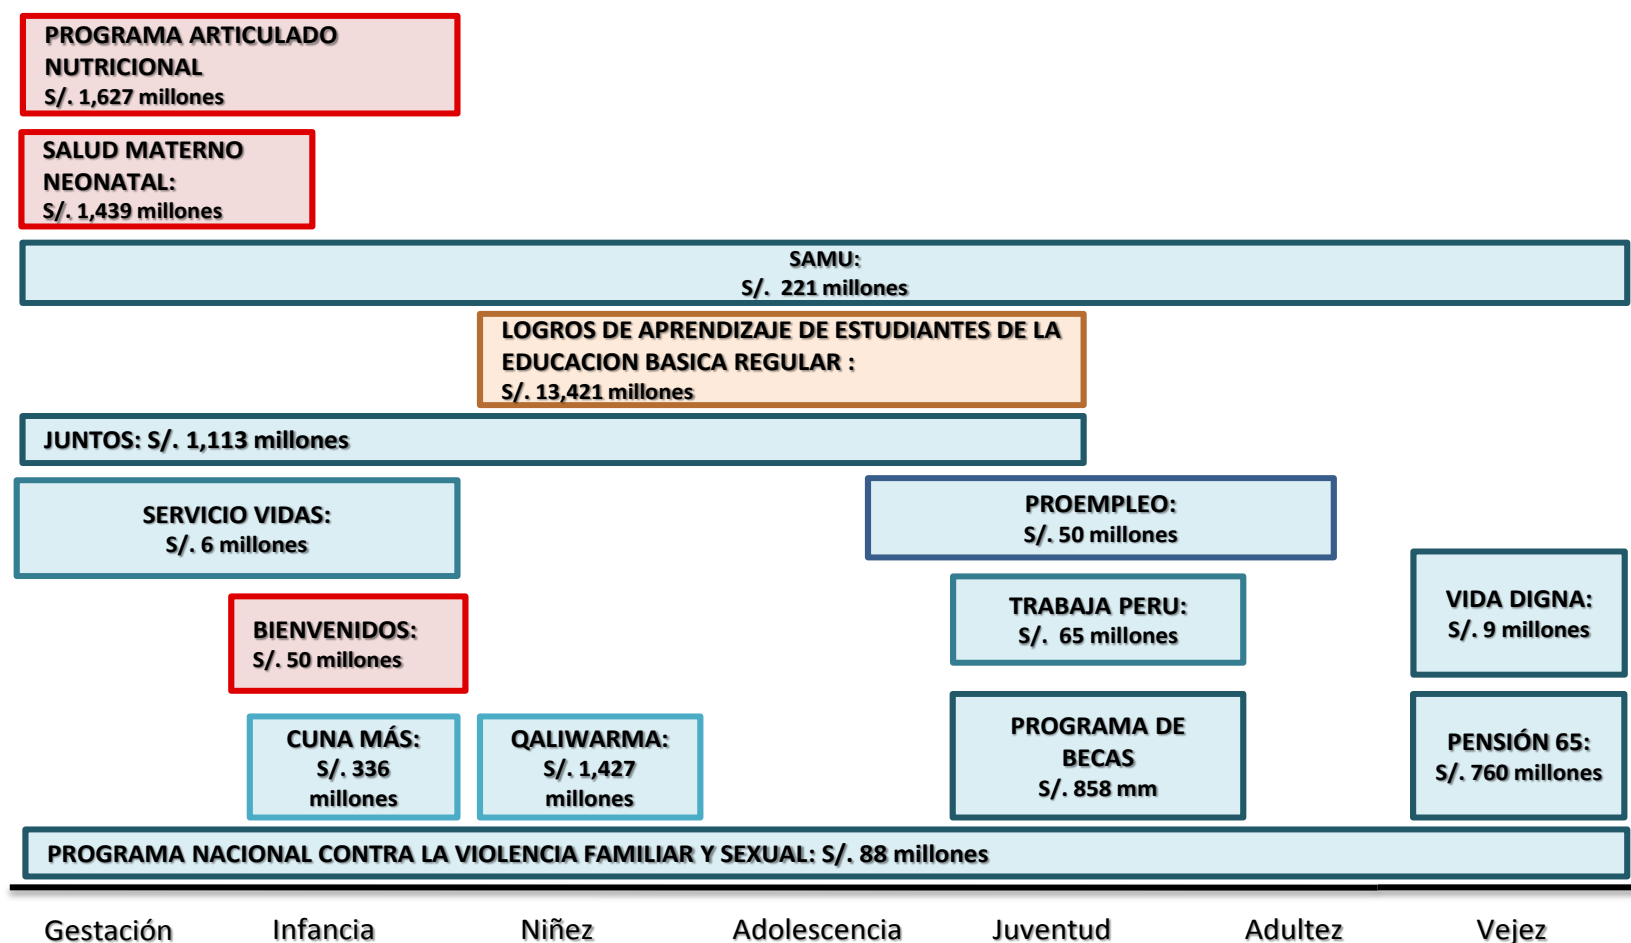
PROGRAMA ARTICULADO NUTRICIONAL
S/. 1,627 millones

SALUD MATERNO NEONATAL:
S/. 1,439 millones

SAMU:
S/. 221 millones

LOGROS DE APRENDIZAJE DE ESTUDIANTES DE LA EDUCACION BASICA REGULAR :
S/. 13,421 millones

JUNTOS: S/. 1,113 millones

SERVICIO VIDAS:
S/. 6 millones

PROEMPLEO:
S/. 50 millones

BIENVENIDOS:
S/. 50 millones

TRABAJA PERU:
S/. 65 millones

VIDA DIGNA:
S/. 9 millones

CUNA MÁS:
S/. 336 millones

QALIWARMA:
S/. 1,427 millones

PROGRAMA DE BECAS
S/. 858 mm

PENSIÓN 65:
S/. 760 millones

PROGRAMA NACIONAL CONTRA LA VIOLENCIA FAMILIAR Y SEXUAL: S/. 88 millones

Gestación Infancia Niñez Adolescencia Juventud Adultez Vejez